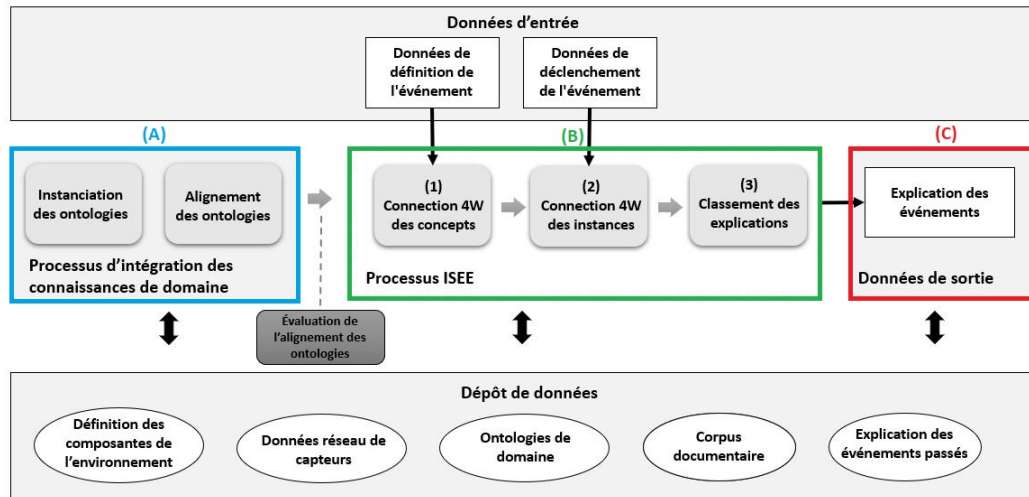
Données d'entrée

Données de définition de l'événement

Données de déclenchement de l'événement

(A)

Instanciation des ontologies

Alignement des ontologies

Processus d'intégration des connaissances de domaine

(B)

(1) Connection 4W des concepts

(2) Connection 4W des instances

(3) Classement des explications

Processus ISEE

(C)

Explication des événements

Données de sortie

Évaluation de l'alignement des ontologies

Dépôt de données

Définition des composantes de l'environnement

Données réseau de capteurs

Ontologies de domaine

Corpus documentaire

Explication des événements passés